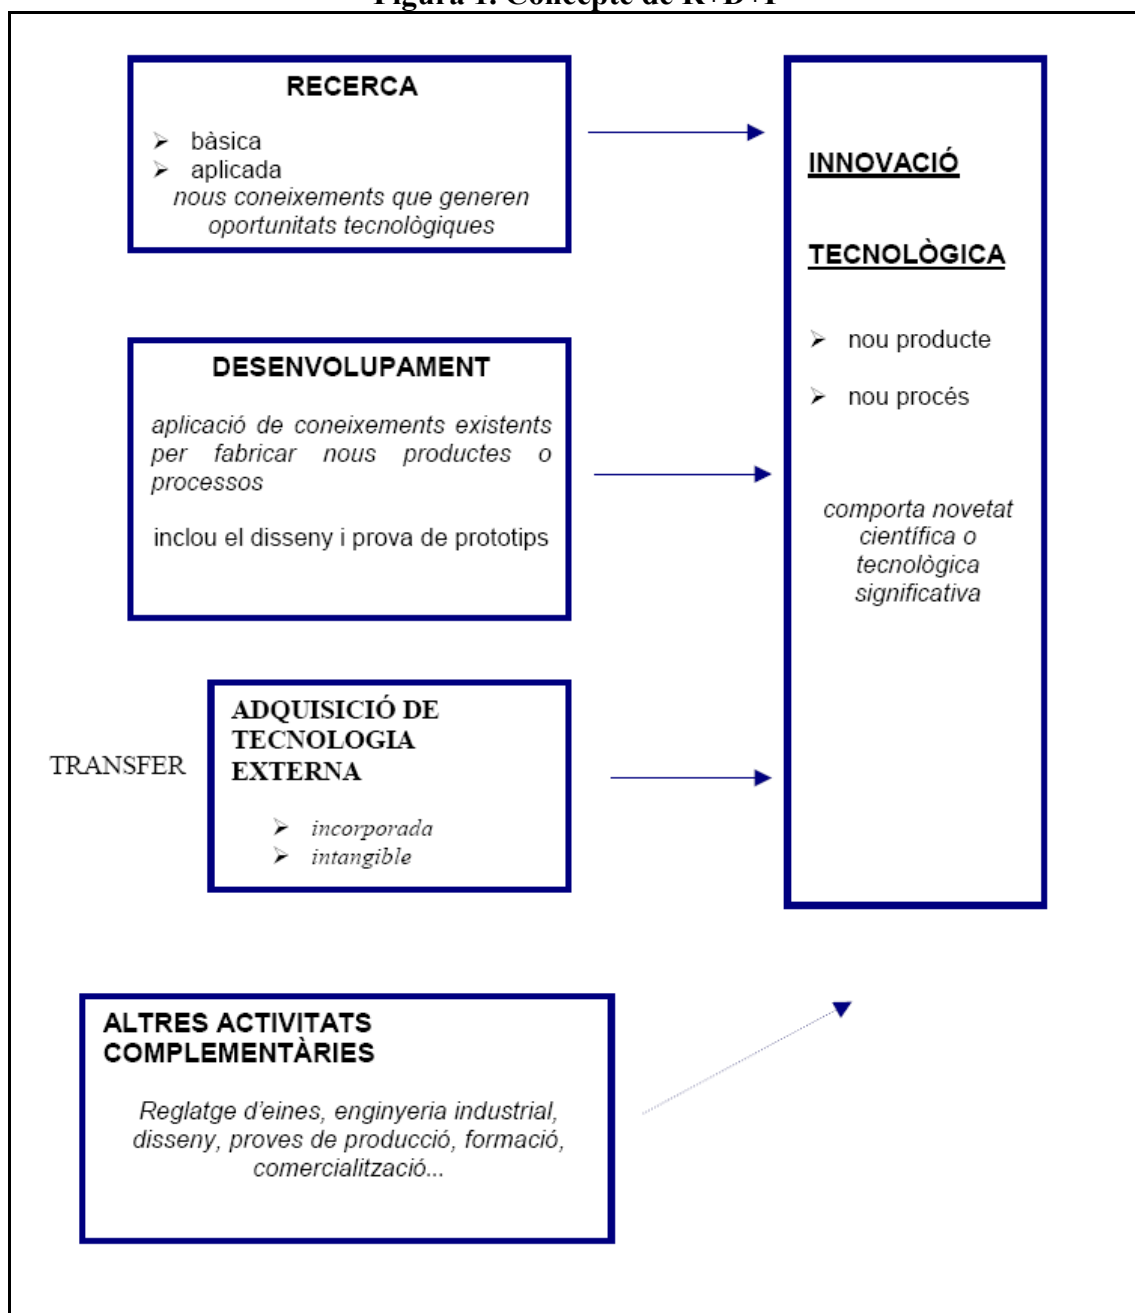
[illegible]

RECERCA

- bàsica
- aplicada

*nous coneixements que generen oportunitats tecnològiques*

INNOVACIÓ

TECNOLÒGICA

- nou producte
- nou procés

*comporta novetat científica o tecnològica significativa*

DESENVOLUPAMENT

*aplicació de coneixements existents per fabricar nous productes o processos*

inclou el disseny i prova de prototips

TRANSFER

ADQUISICIÓ DE TECNOLOGIA EXTERNA

- *incorporada*
- *intangible*

ALTRES ACTIVITATS COMPLEMENTÀRIES

*Reglatge d'eines, enginyeria industrial, disseny, proves de producció, formació, comercialització...*